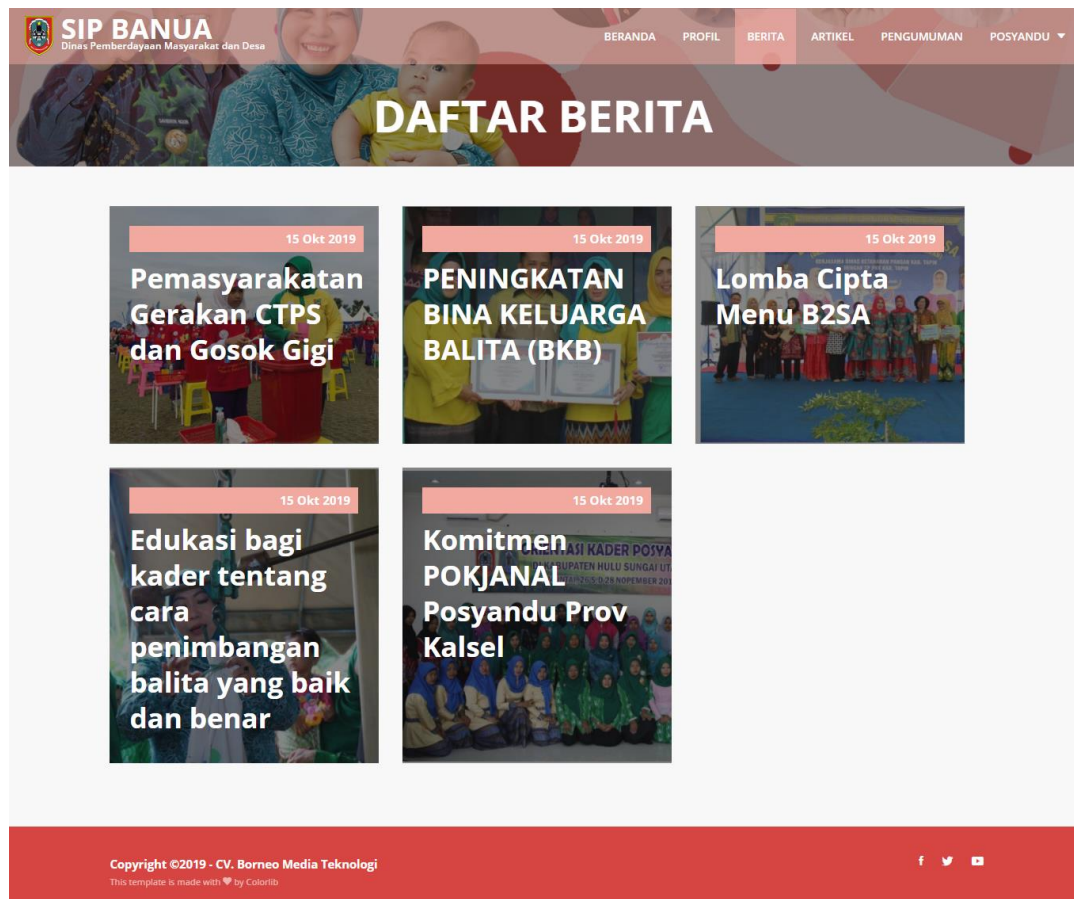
SIP BANUA
Dinas Pemberdayaan Masyarakat dan Desa

BERANDA PROFIL BERITA ARTIKEL PENGUMUMAN POSYANDU

DAFTAR BERITA

15 Okt 2019
Pemasyarakatan Gerakan CTPS dan Gosok Gigi

15 Okt 2019
PENINGKATAN BINA KELUARGA BALITA (BKB)

15 Okt 2019
Lomba Cipta Menu B2SA

15 Okt 2019
Edukasi bagi kader tentang cara penimbangan balita yang baik dan benar

15 Okt 2019
Komitmen POKJANAL Posyandu Prov Kalsel

Copyright ©2019 - CV. Borneo Media Teknologi
This template is made with ♥ by Colorlib